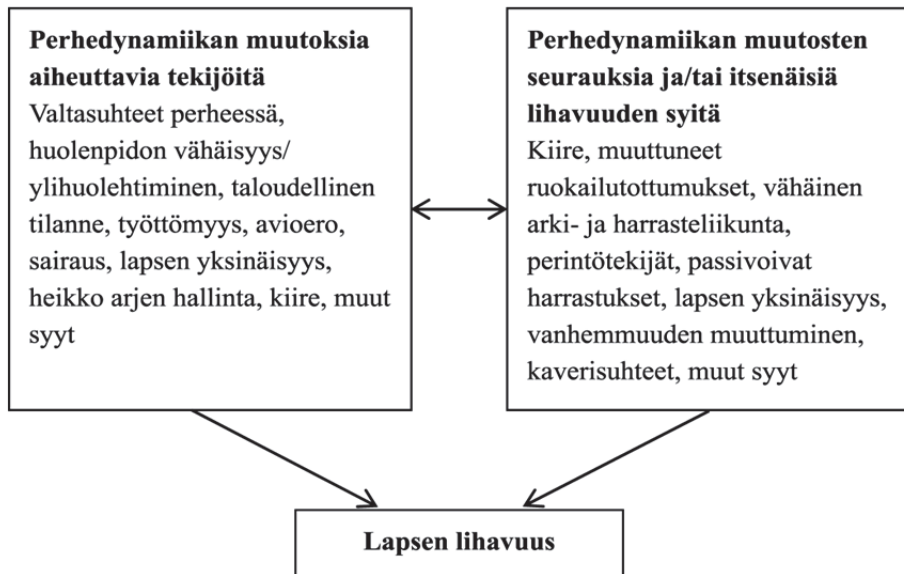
**Perhedynamiikan muutoksia aiheuttavia tekijöitä**
Valtasuhteet perheessä, huolenpidon vähäisyys/ ylihuolehtiminen, taloudellinen tilanne, työttömyys, avioero, sairaus, lapsen yksinäisyys, heikko arjen hallinta, kiire, muut syyt

**Perhedynamiikan muutosten seurauksia ja/tai itsenäisiä lihavuuden syitä**
Kiire, muuttuneet ruokailutottumukset, vähäinen arki- ja harrasteliikunta, perintötekijät, passivoivat harrastukset, lapsen yksinäisyys, vanhemmuuden muuttuminen, kaverisuhteet, muut syyt

**Lapsen lihavuus**